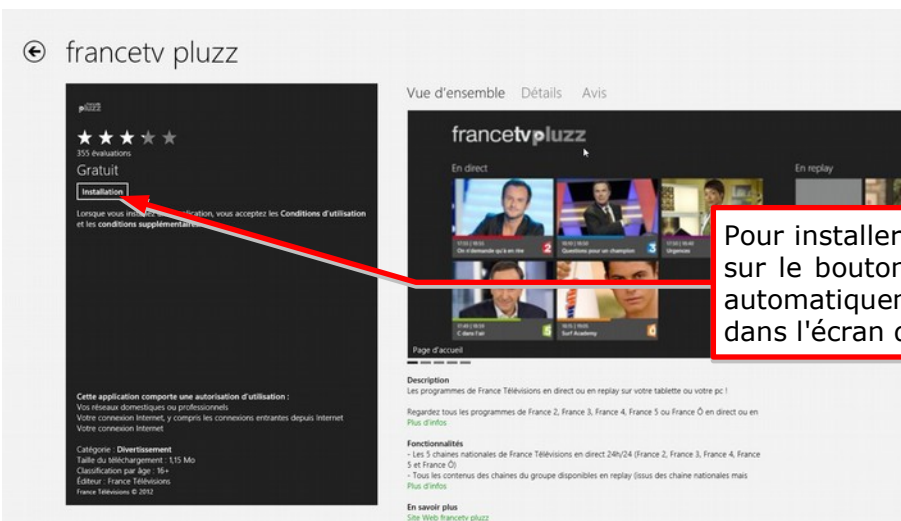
francetv pluzz

pluzz

355 évaluations

Gratuit

Installation

Lorsque vous install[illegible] application, vous acceptez les Conditions d'utilisation et les conditions supplémentaires.

Cette application comporte une autorisation d'utilisation :
Vos réseaux domestiques ou professionnels
Votre connexion Internet, y compris les connexions entrantes depuis Internet
Votre connexion Internet

Catégorie : Divertissement
Taille du téléchargement : 1,15 Mo
Classification par âge : 16+
Éditeur : France Télévisions
France Télévisions © 2012

Vue d'ensemble Détails Avis

francetvpluzz

En direct

En replay

On n'demande qu'à en rire

Questions pour un champion

Urgences

C dans l'air

Surf Academy

Page d'accueil

Pour installer
sur le bouton
automatiquem
dans l'écran d

Description
Les programmes de France Télévisions en direct ou en replay sur votre tablette ou votre pc !

Regardez tous les programmes de France 2, France 3, France 4, France 5 ou France Ô en direct ou en
Plus d'infos

Fonctionnalités
- Les 5 chaines nationales de France Télévisions en direct 24h/24 (France 2, France 3, France 4, France 5 et France Ô)
- Tous les contenus des chaines du groupe disponibles en replay (issus des chaine nationales mais
Plus d'infos

En savoir plus
Site Web francetv pluzz